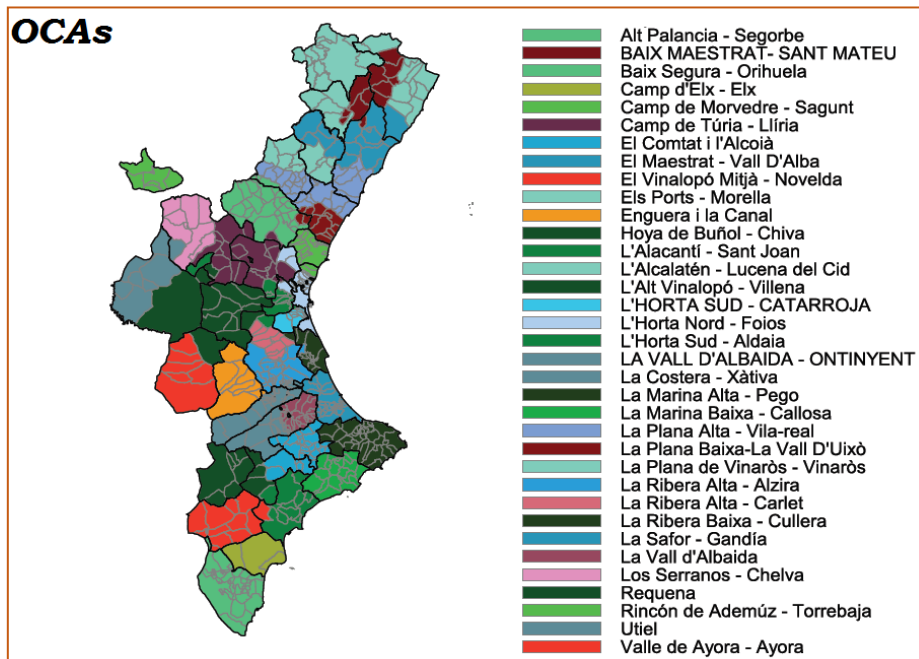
OCAs

Alt Palancia - Segorbe
BAIX MAESTRAT- SANT MATEU
Baix Segura - Orihuela
Camp d'Elx - Elx
Camp de Morvedre - Sagunt
Camp de Túria - Llíria
El Comtat i l'Alcoià
El Maestrat - Vall D'Alba
El Vinalopó Mitjà - Novelda
Els Ports - Morella
Enguera i la Canal
Hoya de Buñol - Chiva
L'Alacantí - Sant Joan
L'Alcalatén - Lucena del Cid
L'Alt Vinalopó - Villena
L'HORTA SUD - CATARROJA
L'Horta Nord - Foios
L'Horta Sud - Aldaia
LA VALL D'ALBAIDA - ONTINYENT
La Costera - Xàtiva
La Marina Alta - Pego
La Marina Baixa - Callosa
La Plana Alta - Vila-real
La Plana Baixa-La Vall D'Uixò
La Plana de Vinaròs - Vinaròs
La Ribera Alta - Alzira
La Ribera Alta - Carlet
La Ribera Baixa - Cullera
La Safor - Gandía
La Vall d'Albaida
Los Serranos - Chelva
Requena
Rincón de Ademúz - Torrebaja
Utiel
Valle de Ayora - Ayora